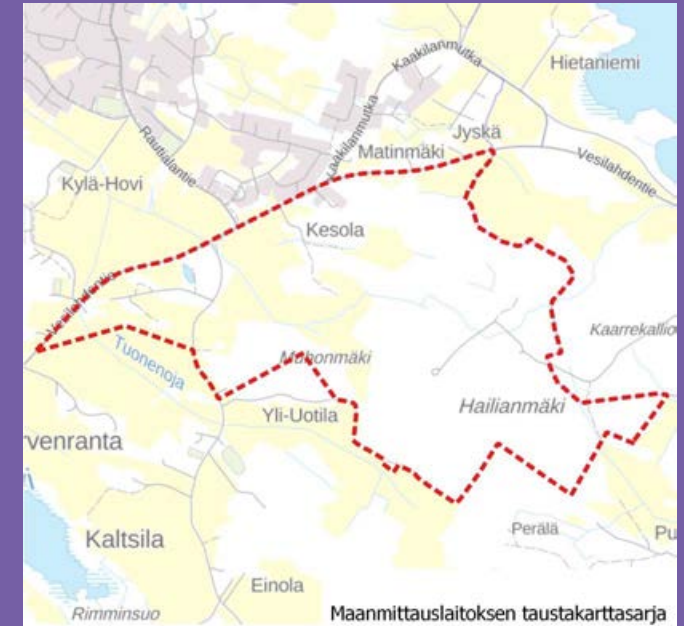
Hietaniemi
Kaakilanmutka
Laakilanmutka
Jyskä
Matinmäki
Rautialantie
Vesilahdentie
Kylä-Hovi
Kesola
Vesilahdentie
Tuonenoja
Kaarrekallio
Muhonmäki
Hailianmäki
Yli-Uotila
rvenranta
Kaltsila
Perälä
Pu
Einola
Rimminsuo
Maanmittauslaitoksen taustakarttasarja